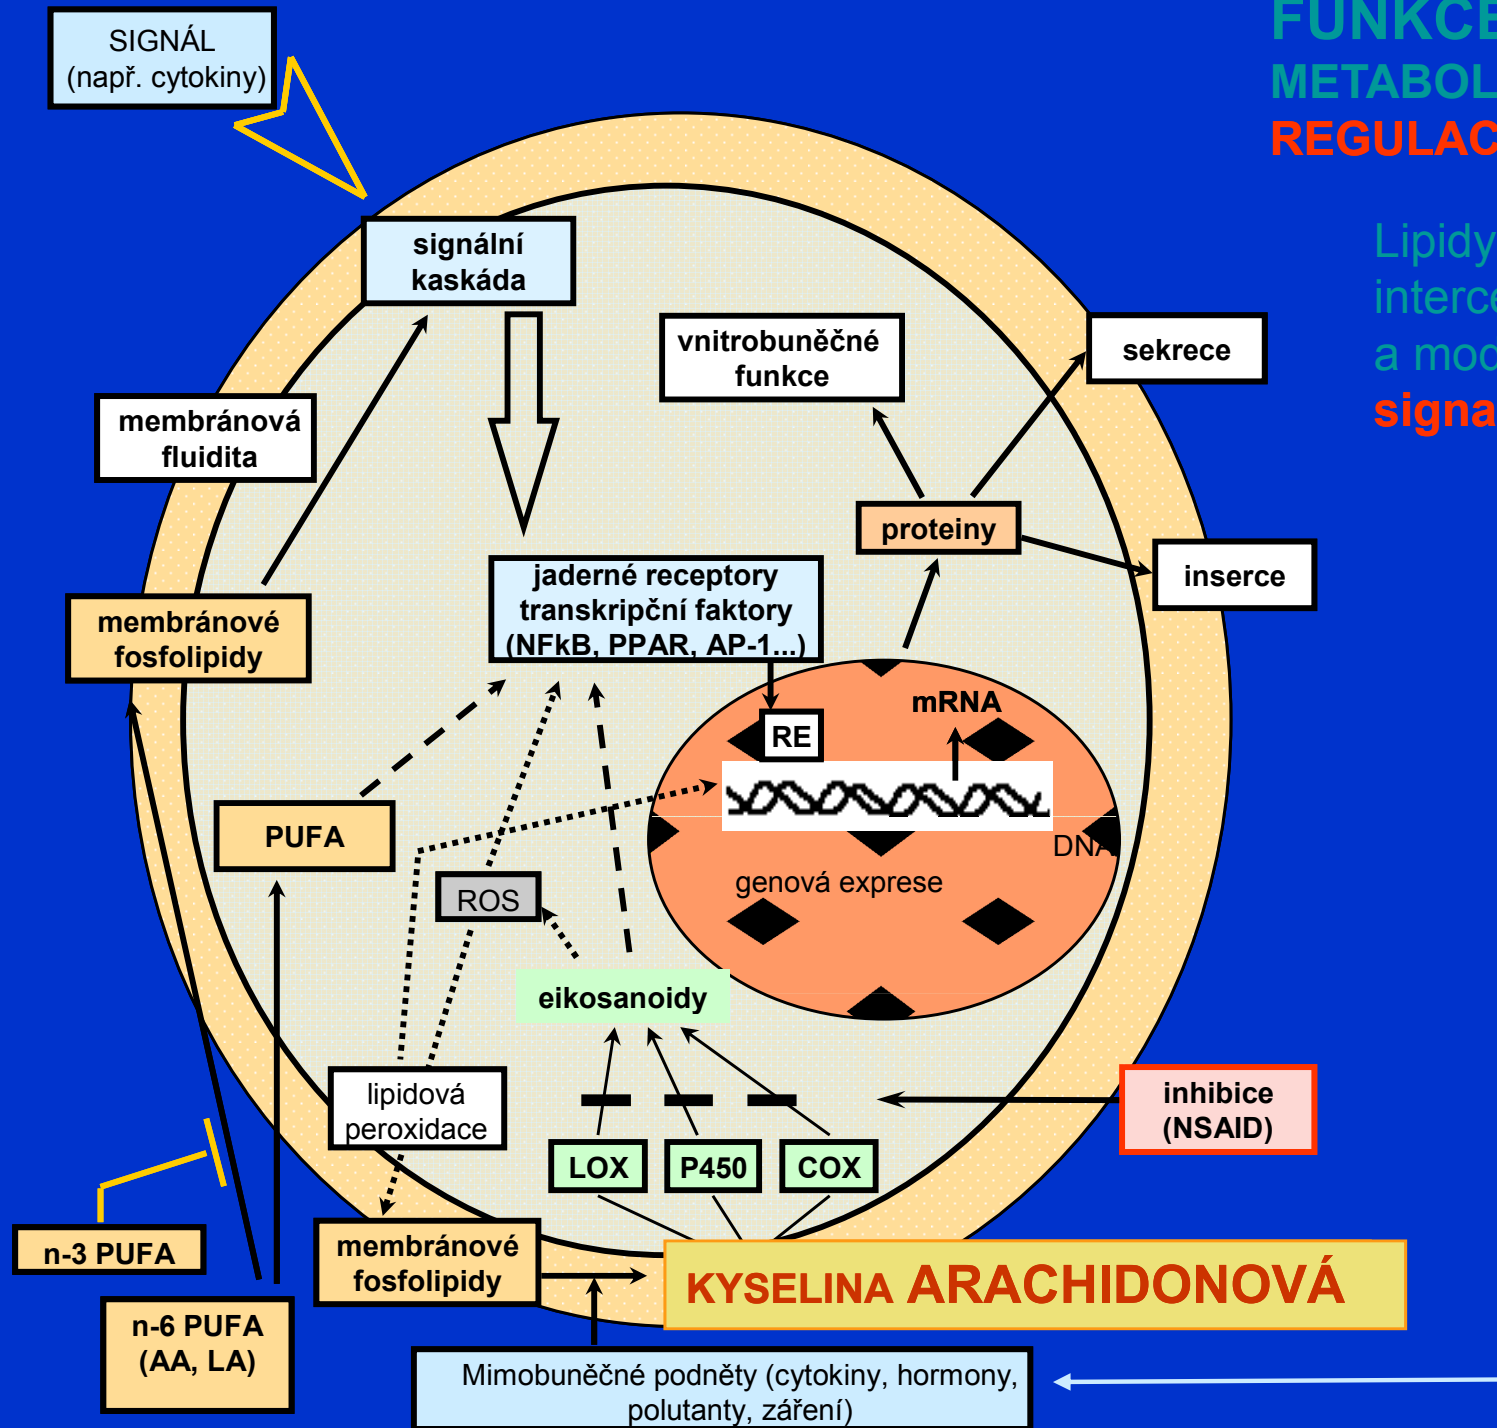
FUNKCE
METABOL
REGULAC

Lipidy
interc
a mod
signa

SIGNÁL
(např. cytokiny)

signální kaskáda

vnitrobuněčné funkce

sekrece

membránová fluidita

proteiny

inserce

jaderné receptory transkripční faktory (NFkB, PPAR, AP-1...)

membránové fosfolipidy

mRNA

RE

DNA

PUFA

genová exprese

ROS

eikosanoidy

lipidová peroxidace

inhibice (NSAID)

LOX

P450

COX

n-3 PUFA

membránové fosfolipidy

KYSELINA ARACHIDONOVÁ

n-6 PUFA (AA, LA)

Mimobuněčné podněty (cytokiny, hormony, polutanty, záření)